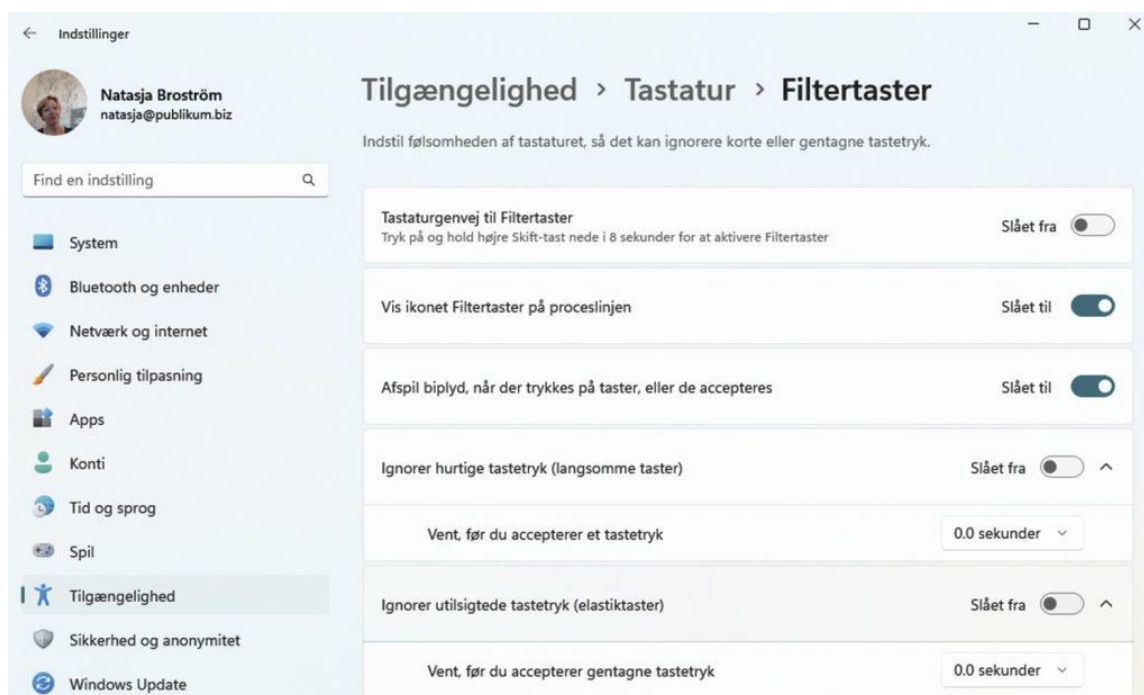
Indstillinger

Natasja Broström
natasja@publikum.biz

Find en indstilling

System
Bluetooth og enheder
Netværk og internet
Personlig tilpasning
Apps
Konti
Tid og sprog
Spil
Tilgængelighed
Sikkerhed og anonymitet
Windows Update

Tilgængelighed › Tastatur › Filtertaster

Indstil følsomheden af tastaturet, så det kan ignorere korte eller gentagne tastetryk.

Tastaturgenvej til Filtertaster
Tryk på og hold højre Skift-tast nede i 8 sekunder for at aktivere Filtertaster
Slået fra

Vis ikonet Filtertaster på proceslinjen
Slået til

Afspil biplyd, når der trykkes på taster, eller de accepteres
Slået til

Ignorer hurtige tastetryk (langsomme taster)
Slået fra

Vent, før du accepterer et tastetryk
0.0 sekunder

Ignorer utilsigtede tastetryk (elastiktaster)
Slået fra

Vent, før du accepterer gentagne tastetryk
0.0 sekunder